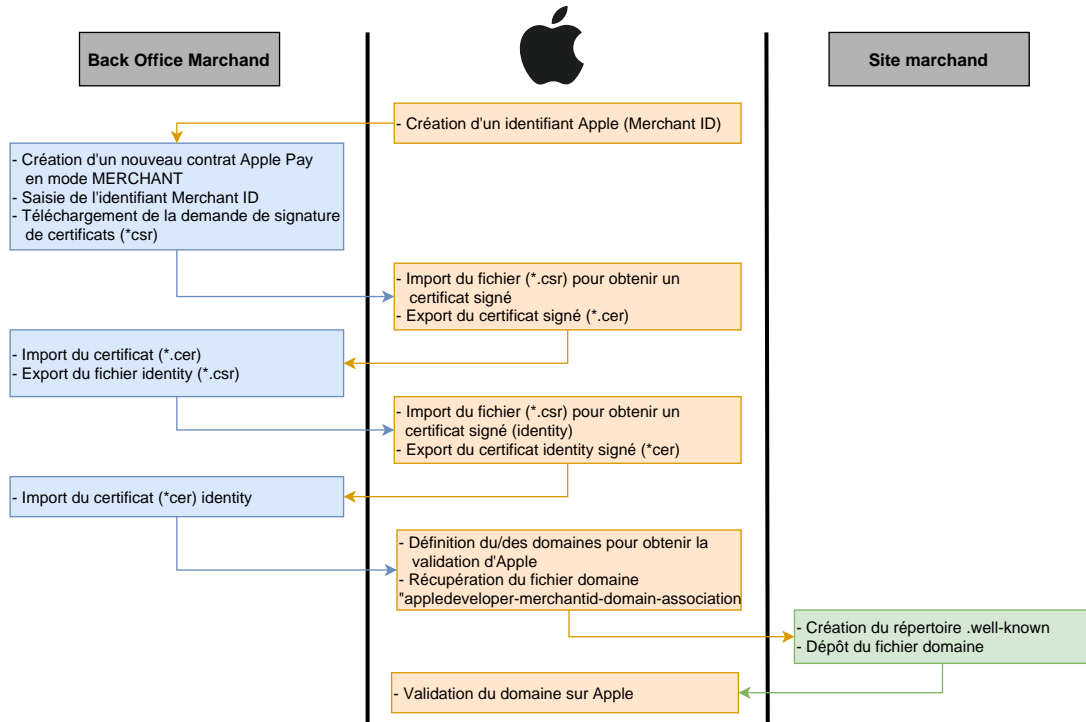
Back Office Marchand

Site marchand

- Création d'un identifiant Apple (Merchant ID)

- Création d'un nouveau contrat Apple Pay en mode MERCHANT
- Saisie de l'identifiant Merchant ID
- Téléchargement de la demande de signature de certificats (*csr)

- Import du fichier (*.csr) pour obtenir un certificat signé
- Export du certificat signé (*.cer)

- Import du certificat (*.cer)
- Export du fichier identity (*.csr)

- Import du fichier (*.csr) pour obtenir un certificat signé (identity)
- Export du certificat identity signé (*cer)

- Import du certificat (*cer) identity

- Définition du/des domaines pour obtenir la validation d'Apple
- Récupération du fichier domaine "appledeveloper-merchantid-domain-association

- Création du répertoire .well-known
- Dépôt du fichier domaine

- Validation du domaine sur Apple